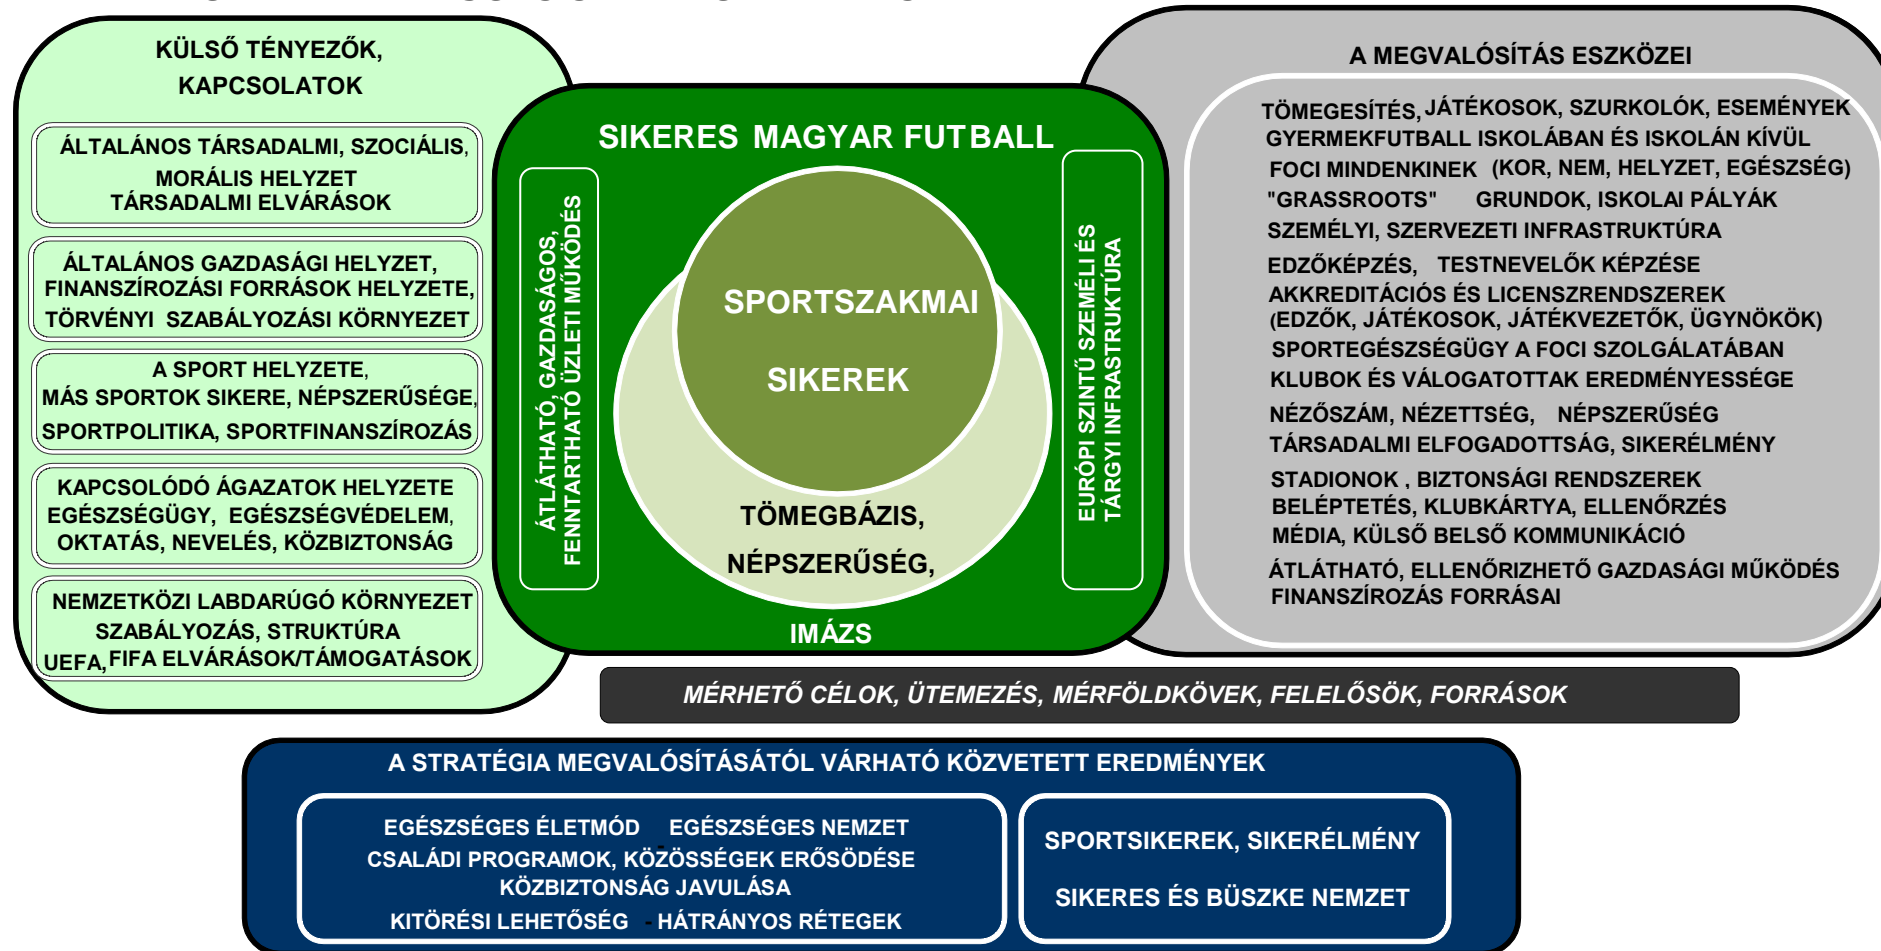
KÜLSŐ TÉNYEZŐK, KAPCSOLATOK

ÁLTALÁNOS TÁRSADALMI, SZOCIÁLIS, MORÁLIS HELYZET TÁRSADALMI ELVÁRÁSOK

ÁLTALÁNOS GAZDASÁGI HELYZET, FINANSZÍROZÁSI FORRÁSOK HELYZETE, TÖRVÉNYI SZABÁLYOZÁSI KÖRNYEZET

A SPORT HELYZETE, MÁS SPORTOK SIKERE, NÉPSZERŰSÉGE, SPORTPOLITIKA, SPORTFINANSZÍROZÁS

KAPCSOLÓDÓ ÁGAZATOK HELYZETE EGÉSZSÉGÜGY, EGÉSZSÉGVÉDELEM, OKTATÁS, NEVELÉS, KÖZBIZTONSÁG

NEMZETKÖZI LABDARÚGÓ KÖRNYEZET SZABÁLYOZÁS, STRUKTÚRA UEFA, FIFA ELVÁRÁSOK/TÁMOGATÁSOK

SIKERES MAGYAR FUTBALL

ÁTLÁTHATÓ, GAZDASÁGOS, FENNTARTHATÓ ÜZLETI MŰKÖDÉS

SPORTSZAKMAI SIKEREK

TÖMEGBÁZIS, NÉPSZERŰSÉG,

IMÁZS

EURÓPI SZINTŰ SZEMÉLI ÉS TÁRGYI INFRASTRUKTÚRA

A MEGVALÓSÍTÁS ESZKÖZEI

TÖMEGESÍTÉS, JÁTÉKOSOK, SZURKOLÓK, ESEMÉNYEK
GYERMEKFUTBALL ISKOLÁBAN ÉS ISKOLÁN KÍVÜL
FOCI MINDENKINEK (KOR, NEM, HELYZET, EGÉSZSÉG)
"GRASSROOTS" GRUNDOK, ISKOLAI PÁLYÁK
SZEMÉLYI, SZERVEZETI INFRASTRUKTÚRA
EDZŐKÉPZÉS, TESTNEVELŐK KÉPZÉSE
AKKREDITÁCIÓS ÉS LICENSZRENDSZEREK
(EDZŐK, JÁTÉKOSOK, JÁTÉKVEZETŐK, ÜGYNÖKÖK)
SPORTEGÉSZSÉGÜGY A FOCI SZOLGÁLATÁBAN
KLUBOK ÉS VÁLOGATOTTAK EREDMÉNYESSÉGE
NÉZŐSZÁM, NÉZETTSÉG, NÉPSZERŰSÉG
TÁRSADALMI ELFOGADOTTSÁG, SIKERÉLMÉNY
STADIONOK , BIZTONSÁGI RENDSZEREK
BELÉPTETÉS, KLUBKÁRTYA, ELLENŐRZÉS
MÉDIA, KÜLSŐ BELSŐ KOMMUNIKÁCIÓ
ÁTLÁTHATÓ, ELLENŐRIZHETŐ GAZDASÁGI MŰKÖDÉS
FINANSZÍROZÁS FORRÁSAI

MÉRHETŐ CÉLOK, ÜTEMEZÉS, MÉRFÖLDKÖVEK, FELELŐSÖK, FORRÁSOK

A STRATÉGIA MEGVALÓSÍTÁSÁTÓL VÁRHATÓ KÖZVETETT EREDMÉNYEK

EGÉSZSÉGES ÉLETMÓD EGÉSZSÉGES NEMZET
CSALÁDI PROGRAMOK, KÖZÖSSÉGEK ERŐSÖDÉSE
KÖZBIZTONSÁG JAVULÁSA
KITÖRÉSI LEHETŐSÉG - HÁTRÁNYOS RÉTEGEK

SPORTSIKEREK, SIKERÉLMÉNY

SIKERES ÉS BÜSZKE NEMZET